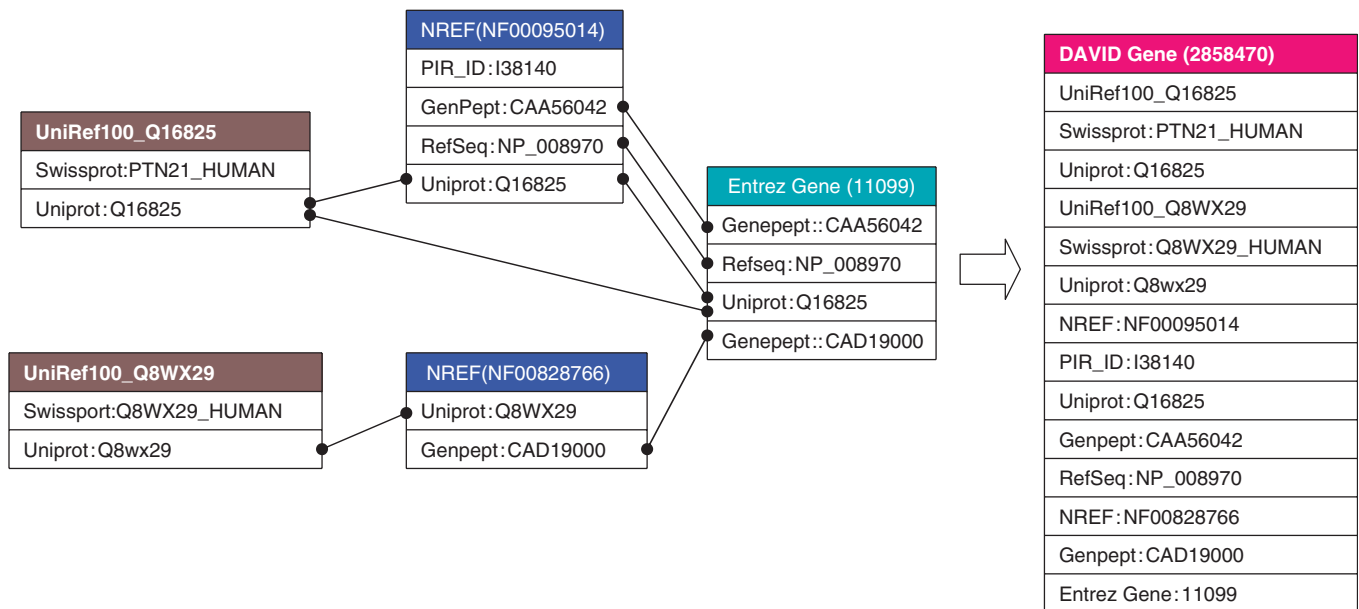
NREF(NF00095014)
PIR_ID:I38140
GenPept:CAA56042
RefSeq:NP_008970
Uniprot:Q16825

UniRef100_Q16825
Swissprot:PTN21_HUMAN
Uniprot:Q16825

Entrez Gene (11099)
Genepept::CAA56042
Refseq:NP_008970
Uniprot:Q16825
Genepept::CAD19000

UniRef100_Q8WX29
Swissport:Q8WX29_HUMAN
Uniprot:Q8wx29

NREF(NF00828766)
Uniprot:Q8WX29
Genpept:CAD19000

DAVID Gene (2858470)
UniRef100_Q16825
Swissprot:PTN21_HUMAN
Uniprot:Q16825
UniRef100_Q8WX29
Swissprot:Q8WX29_HUMAN
Uniprot:Q8wx29
NREF:NF00095014
PIR_ID:I38140
Uniprot:Q16825
Genpept:CAA56042
RefSeq:NP_008970
NREF:NF00828766
Genpept:CAD19000
Entrez Gene:11099